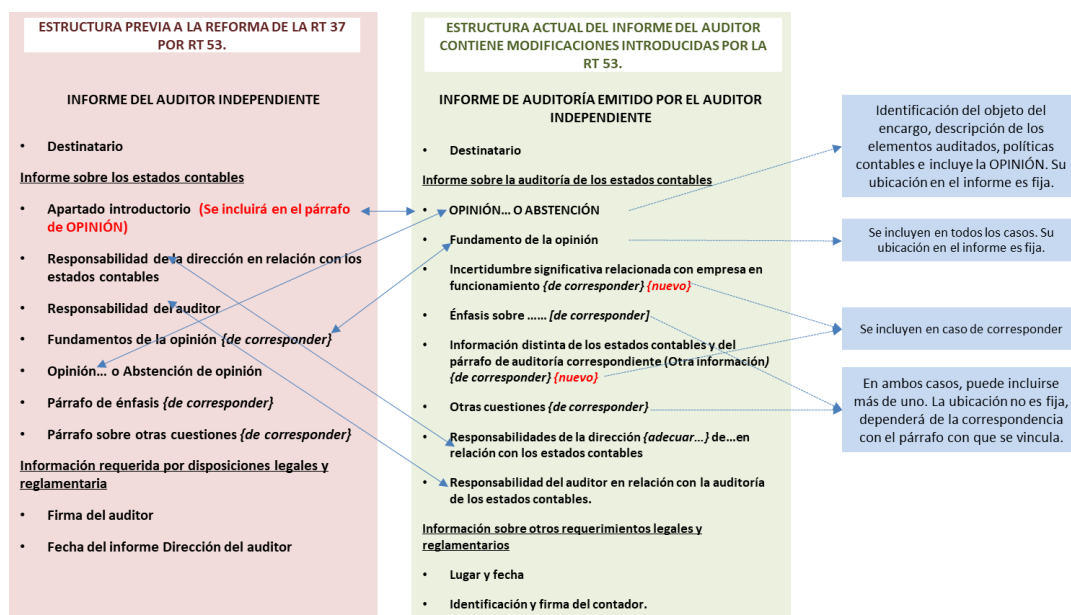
ESTRUCTURA PREVIA A LA REFORMA DE LA RT 37 POR RT 53.

INFORME DEL AUDITOR INDEPENDIENTE

• Destinatario

Informe sobre los estados contables

• Apartado introductorio (Se incluirá en el párrafo de OPINIÓN)

• Responsabilidad de la dirección en relación con los estados contables

• Responsabilidad del auditor

• Fundamentos de la opinión {de corresponder}

• Opinión… o Abstención de opinión

• Párrafo de énfasis {de corresponder}

• Párrafo sobre otras cuestiones {de corresponder}

Información requerida por disposiciones legales y reglamentaria

• Firma del auditor

• Fecha del informe Dirección del auditor

ESTRUCTURA ACTUAL DEL INFORME DEL AUDITOR CONTIENE MODIFICACIONES INTRODUCIDAS POR LA RT 53.

INFORME DE AUDITORÍA EMITIDO POR EL AUDITOR INDEPENDIENTE

• Destinatario

Informe sobre la auditoría de los estados contables

• OPINIÓN… O ABSTENCIÓN

• Fundamento de la opinión

• Incertidumbre significativa relacionada con empresa en funcionamiento {de corresponder} {nuevo}

• Énfasis sobre …… [de corresponder]

• Información distinta de los estados contables y del párrafo de auditoría correspondiente (Otra información) {de corresponder} {nuevo}

• Otras cuestiones {de corresponder}

• Responsabilidades de la dirección {adecuar…} de…en relación con los estados contables

• Responsabilidad del auditor en relación con la auditoría de los estados contables.

Información sobre otros requerimientos legales y reglamentarios

• Lugar y fecha

• Identificación y firma del contador.

Identificación del objeto del encargo, descripción de los elementos auditados, políticas contables e incluye la OPINIÓN. Su ubicación en el informe es fija.

Se incluyen en todos los casos. Su ubicación en el informe es fija.

Se incluyen en caso de corresponder

En ambos casos, puede incluirse más de uno. La ubicación no es fija, dependerá de la correspondencia con el párrafo con que se vincula.